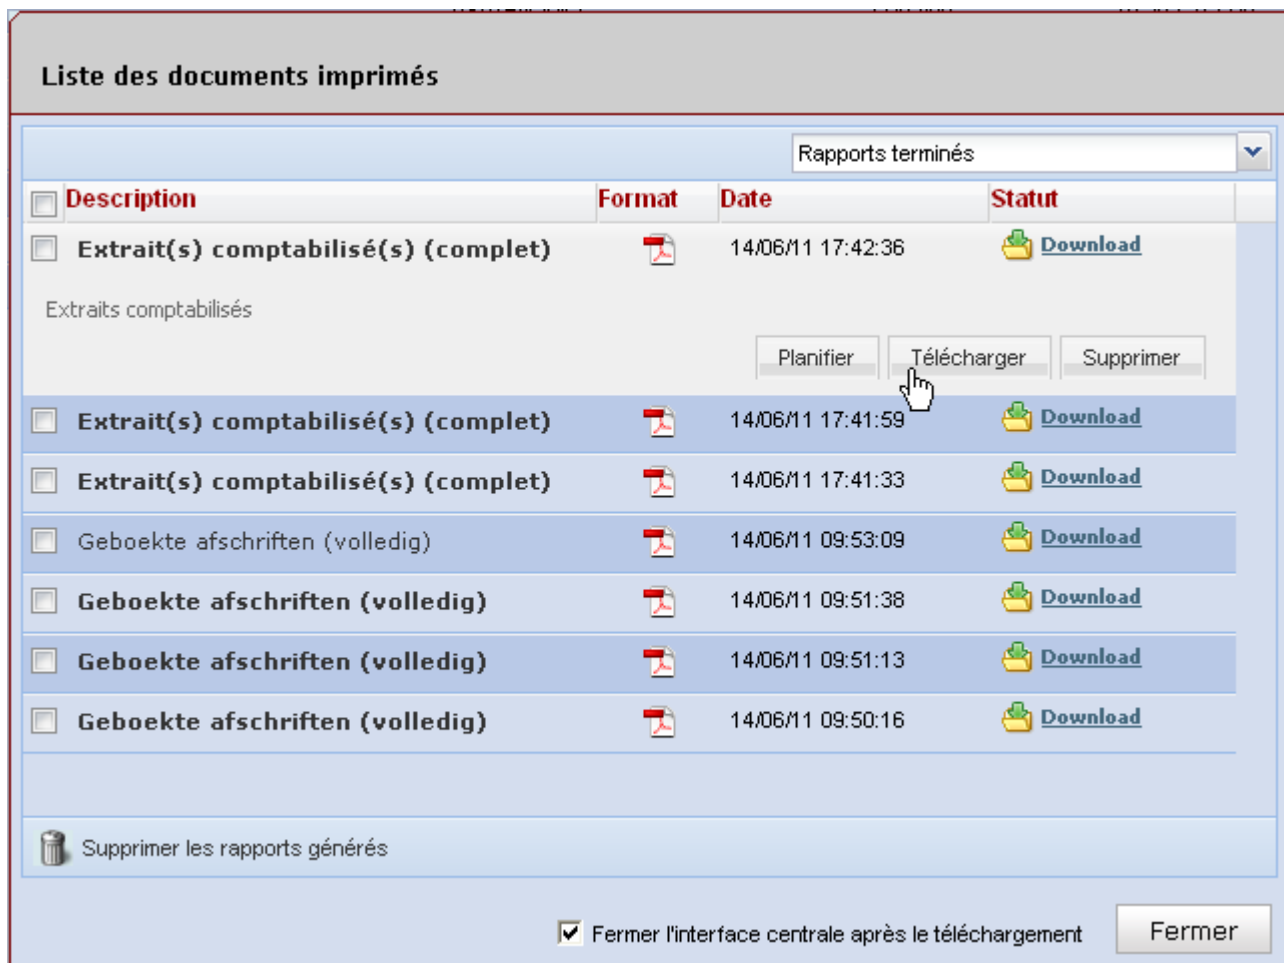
Liste des documents imprimés

Rapports terminés

| Description | Format | Date | Statut |
|---|---|---|---|
| Extrait(s) comptabilisé(s) (complet) | | 14/06/11 17:42:36 | Download |

Extraits comptabilisés

Planifier Télécharger Supprimer

| Description | Format | Date | Statut |
|---|---|---|---|
| Extrait(s) comptabilisé(s) (complet) | | 14/06/11 17:41:59 | Download |
| Extrait(s) comptabilisé(s) (complet) | | 14/06/11 17:41:33 | Download |
| Geboekte afschriften (volledig) | | 14/06/11 09:53:09 | Download |
| Geboekte afschriften (volledig) | | 14/06/11 09:51:38 | Download |
| Geboekte afschriften (volledig) | | 14/06/11 09:51:13 | Download |
| Geboekte afschriften (volledig) | | 14/06/11 09:50:16 | Download |

Supprimer les rapports générés

Fermer l'interface centrale après le téléchargement

Fermer